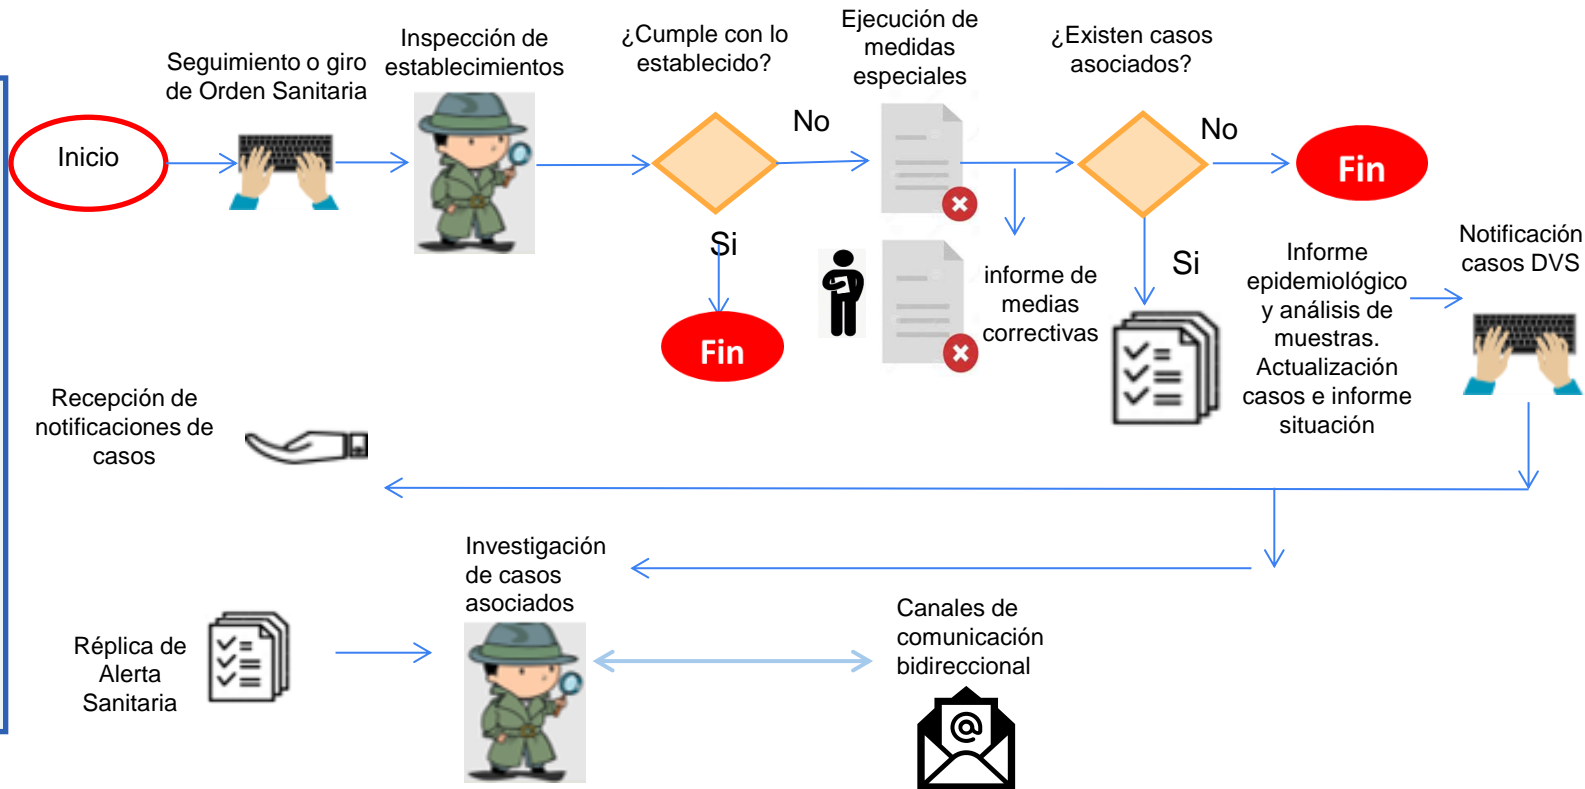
Inicio

Seguimiento o giro de Orden Sanitaria

Inspección de establecimientos

¿Cumple con lo establecido?

No

Si

Fin

Ejecución de medidas especiales

informe de medias correctivas

¿Existen casos asociados?

No

Fin

Si

Informe epidemiológico y análisis de muestras. Actualización casos e informe situación

Notificación casos DVS

Recepción de notificaciones de casos

Investigación de casos asociados

Réplica de Alerta Sanitaria

Canales de comunicación bidireccional